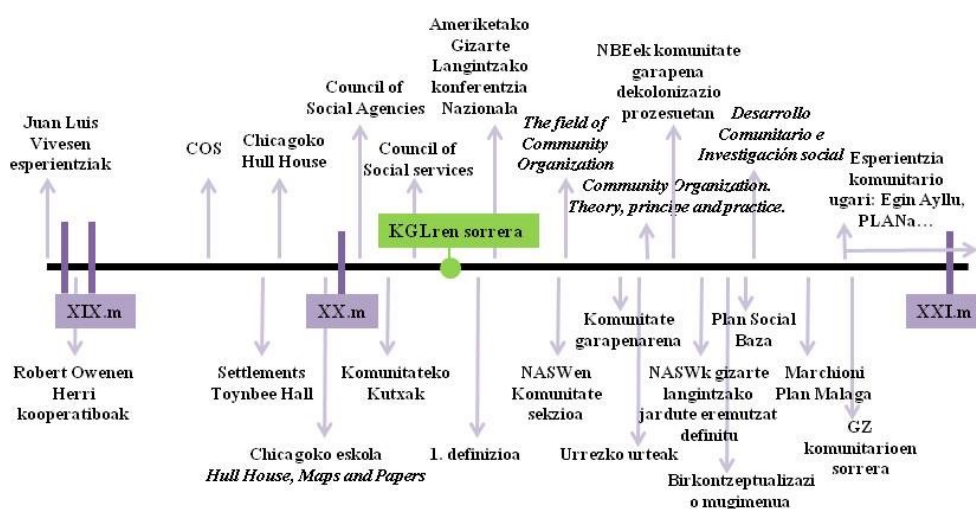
Juan Luis Vivesen esperientziak

COS

Chicagoko Hull House

Council of Social Agencies

Council of Social services

Ameriketako Gizarte Langintzako konferentzia Nazionala

KGLren sorrera

*The field of Community Organization*

NBEek komunitate garapena dekolonizazio prozesuetan

*Community Organization. Theory, principe and practice.*

*Desarrollo Comunitario e Investigación social*

Esperientzia komunitario ugari: Egin Ayllu, PLANa…

XIX.m

XX.m

XXI.m

Robert Owenen Herri kooperatiboak

Settlements Toynbee Hall

Chicagoko eskola *Hull House, Maps and Papers*

Komunitateko Kutxak

1. definizioa

NASWen Komunitate sekzioa

Komunitate garapenarena

Urrezko urteak

NASWk gizarte langintzako jardute eremutzat definitu

Birkontzeptualizazio mugimenua

Plan Social Baza

Marchioni Plan Malaga

GZ komunitarioen sorrera